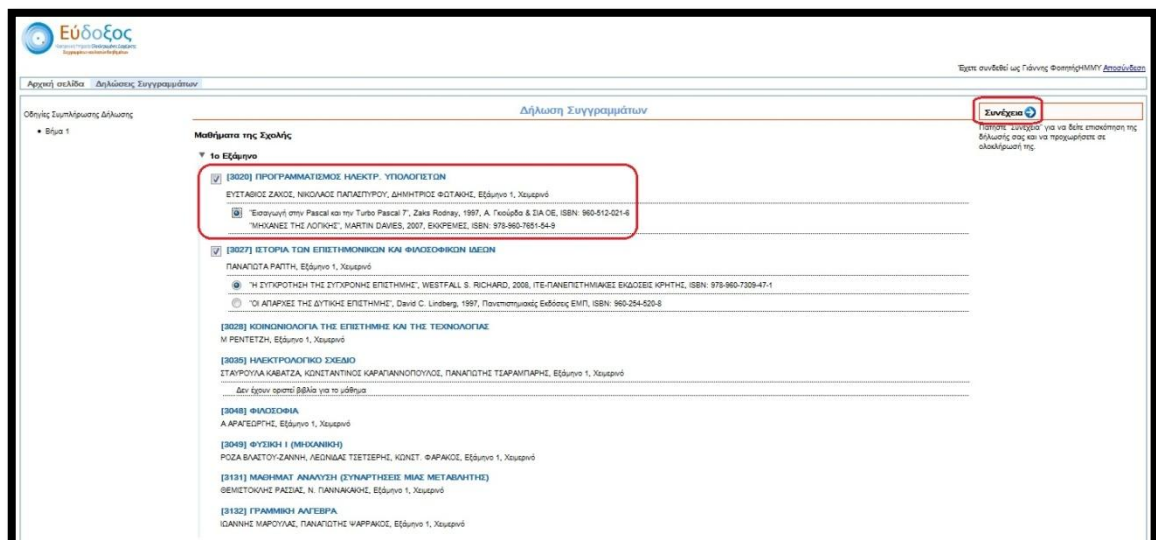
Εύδοξος

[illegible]

Έχετε συνδεθεί ως Γιάννης ΦοιτητήςΗΜΜΥ Αποσύνδεση

Αρχική σελίδα Δηλώσεις Συγγραμμάτων

Οδηγίες Συμπλήρωσης Δήλωσης

• Βήμα 1

Δήλωση Συγγραμμάτων

Συνέχεια

Πατήστε "Συνέχεια" για να δείτε επισκόπηση της δήλωσής σας και να προχωρήσετε σε ολοκλήρωσή της.

Μαθήματα της Σχολής

1ο Εξάμηνο

[3020] ΠΡΟΓΡΑΜΜΑΤΙΣΜΟΣ ΗΛΕΚΤΡ. ΥΠΟΛΟΓΙΣΤΩΝ

ΕΥΣΤΑΘΙΟΣ ΖΑΧΟΣ, ΝΙΚΟΛΑΟΣ ΠΑΠΑΣΠΥΡΟΥ, ΔΗΜΗΤΡΙΟΣ ΦΩΤΑΚΗΣ, Εξάμηνο 1, Χειμερινό

"Εισαγωγή στην Pascal και την Turbo Pascal 7", Zaks Rodnay, 1997, Α. Γκιούρδα & ΣΙΑ ΟΕ, ISBN: 960-512-021-6
"ΜΗΧΑΝΕΣ ΤΗΣ ΛΟΓΙΚΗΣ", MARTIN DAVIES, 2007, ΕΚΚΡΕΜΕΣ, ISBN: 978-960-7651-54-9

[3027] ΙΣΤΟΡΙΑ ΤΩΝ ΕΠΙΣΤΗΜΟΝΙΚΩΝ ΚΑΙ ΦΙΛΟΣΟΦΙΚΩΝ ΙΔΕΩΝ

ΠΑΝΑΓΙΩΤΑ ΡΑΠΤΗ, Εξάμηνο 1, Χειμερινό

"Η ΣΥΓΚΡΟΤΗΣΗ ΤΗΣ ΣΥΓΧΡΟΝΗΣ ΕΠΙΣΤΗΜΗΣ", WESTFALL S. RICHARD, 2008, ΙΤΕ-ΠΑΝΕΠΙΣΤΗΜΙΑΚΕΣ ΕΚΔΟΣΕΙΣ ΚΡΗΤΗΣ, ISBN: 978-960-7309-47-1
"ΟΙ ΑΠΑΡΧΕΣ ΤΗΣ ΔΥΤΙΚΗΣ ΕΠΙΣΤΗΜΗΣ", David C. Lindberg, 1997, Πανεπιστημιακές Εκδόσεις ΕΜΠ, ISBN: 960-254-520-8

[3028] ΚΟΙΝΩΝΙΟΛΟΓΙΑ ΤΗΣ ΕΠΙΣΤΗΜΗΣ ΚΑΙ ΤΗΣ ΤΕΧΝΟΛΟΓΙΑΣ

Μ ΡΕΝΤΕΤΖΗ, Εξάμηνο 1, Χειμερινό

[3035] ΗΛΕΚΤΡΟΛΟΓΙΚΟ ΣΧΕΔΙΟ

ΣΤΑΥΡΟΥΛΑ ΚΑΒΑΤΖΑ, ΚΩΝΣΤΑΝΤΙΝΟΣ ΚΑΡΑΓΙΑΝΝΟΠΟΥΛΟΣ, ΠΑΝΑΓΙΩΤΗΣ ΤΣΑΡΑΜΠΑΡΗΣ, Εξάμηνο 1, Χειμερινό

Δεν έχουν οριστεί βιβλία για το μάθημα

[3048] ΦΙΛΟΣΟΦΙΑ

Α ΑΡΑΓΕΩΡΓΗΣ, Εξάμηνο 1, Χειμερινό

[3049] ΦΥΣΙΚΗ Ι (ΜΗΧΑΝΙΚΗ)

ΡΟΖΑ ΒΛΑΣΤΟΥ-ΖΑΝΝΗ, ΛΕΩΝΙΔΑΣ ΤΣΕΤΣΕΡΗΣ, ΚΩΝΣΤ. ΦΑΡΑΚΟΣ, Εξάμηνο 1, Χειμερινό

[3131] ΜΑΘΗΜΑΤ ΑΝΑΛΥΣΗ (ΣΥΝΑΡΤΗΣΕΙΣ ΜΙΑΣ ΜΕΤΑΒΛΗΤΗΣ)

ΘΕΜΙΣΤΟΚΛΗΣ ΡΑΣΣΙΑΣ, Ν. ΓΙΑΝΝΑΚΑΚΗΣ, Εξάμηνο 1, Χειμερινό

[3132] ΓΡΑΜΜΙΚΗ ΑΛΓΕΒΡΑ

ΙΩΑΝΝΗΣ ΜΑΡΟΥΛΑΣ, ΠΑΝΑΓΙΩΤΗΣ ΨΑΡΡΑΚΟΣ, Εξάμηνο 1, Χειμερινό